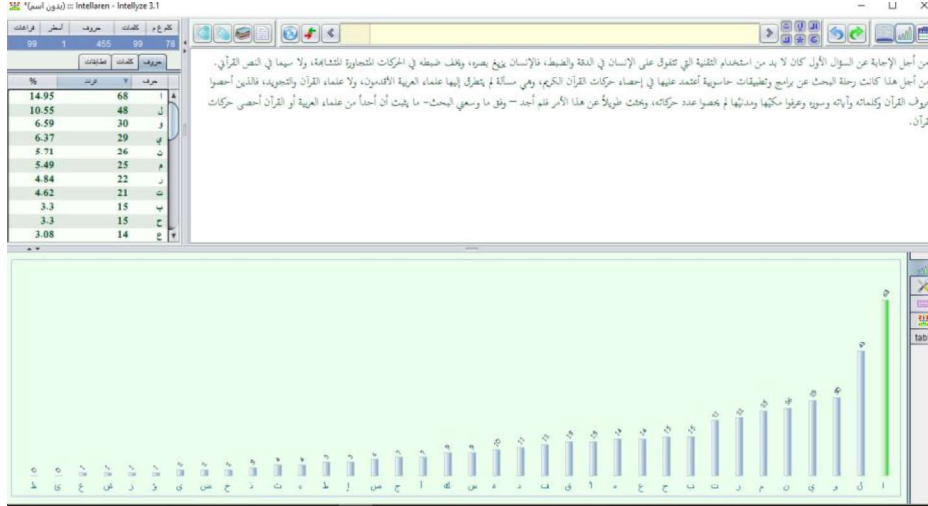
*(بدون اسم) ::: Intellaren - Intellyze 3.1

| كلم ع م | كلمات | حروف | أسطر | فراغات |
|---|---|---|---|---|
| 78 | 99 | 455 | 1 | 99 |

حروف | كلمات | تطابقات

| حرف | تردد | % |
|---|---|---|
| ا | 68 | 14.95 |
| ل | 48 | 10.55 |
| و | 30 | 6.59 |
| ي | 29 | 6.37 |
| ن | 26 | 5.71 |
| م | 25 | 5.49 |
| ر | 22 | 4.84 |
| ت | 21 | 4.62 |
| ب | 15 | 3.3 |
| ح | 15 | 3.3 |
| ع | 14 | 3.08 |

من أجل الإجابة عن السؤال الأول كان لا بد من استخدام التقنية التي تتفوق على الإنسان في الدقة والضبط، فالإنسان يزيغ بصره، ويخف ضبطه في الحركات المتجاورة المتشابهة، ولا سيما في النص القرآني. من أجل هذا كانت رحلة البحث عن برامج وتطبيقات حاسوبية أعتمد عليها في إحصاء حركات القرآن الكريم، وهي مسألة لم يتطرق إليها علماء العربية الأقدمون، ولا علماء القرآن والتجويد، فالذين أحصوا حروف القرآن وكلماته وآياته وسوره وعرفوا مكيها ومدنيها لم يحصوا عدد حركاته، وبحثت طويلاً عن هذا الأمر فلم أجد – وفق ما وسعني البحث- ما يثبت أن أحداً من علماء العربية أو القرآن أحصى حركات القرآن.

tab

68 48 30 29 26 25 22 21 15 15 14 13 13 12 12 11 9 9 8 7 7 6 6 5 5 5 4 4 4 3 3 3 2 1 1 1 1

ا ل و ي ن م ر ت ب ح ع ه ف ق د س ك أ ج ص إ ط ى ة ذ ض خ ش ئ ي ز ث غ ؤ ظ